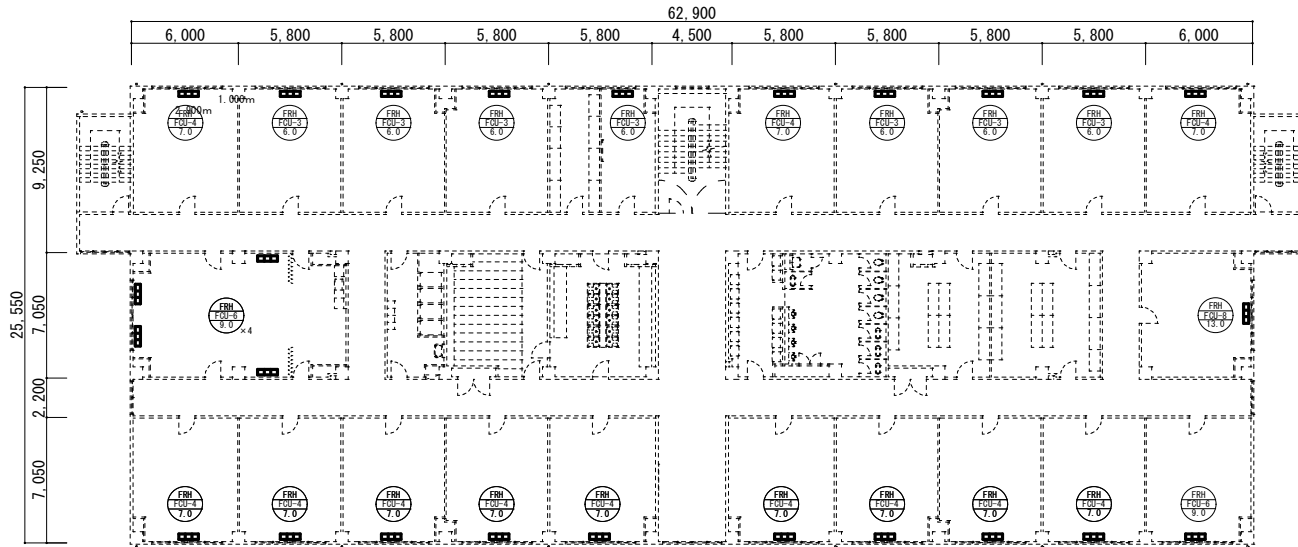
62,900
6,000 5,800 5,800 5,800 5,800 4,500 5,800 5,800 5,800 5,800 6,000

25,550
9,250
7,050
2,200
7,050

1.000m
4.800m
FRH FCU-4 7.0
FRH FCU-3 6.0
FRH FCU-3 6.0
FRH FCU-3 6.0
FRH FCU-3 6.0
FRH FCU-4 7.0
FRH FCU-3 6.0
FRH FCU-3 6.0
FRH FCU-3 6.0
FRH FCU-4 7.0

FRH FCU-6 9.0 ×4
FRH FCU-8 13.0

FRH FCU-4 7.0
FRH FCU-4 7.0
FRH FCU-4 7.0
FRH FCU-4 7.0
FRH FCU-4 7.0
FRH FCU-4 7.0
FRH FCU-4 7.0
FRH FCU-4 7.0
FRH FCU-4 7.0
FRH FCU-6 9.0